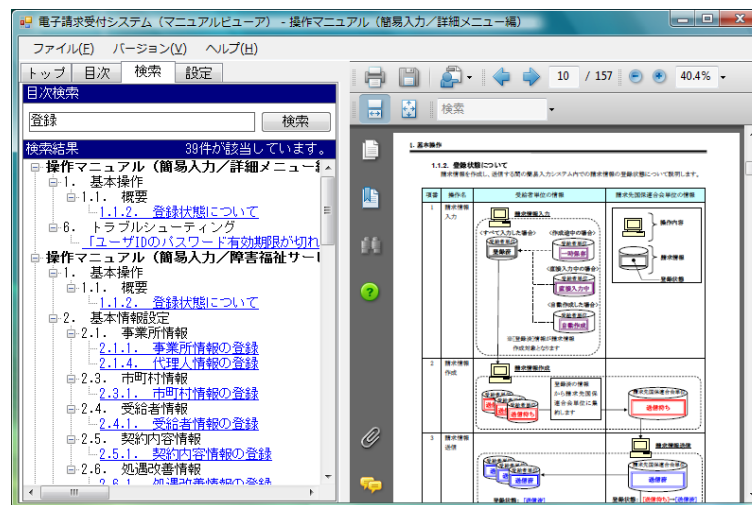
電子請求受付システム（マニュアルビューア） - 操作マニュアル（簡易入力／詳細メニュー編）

ファイル(F)　バージョン(V)　ヘルプ(H)

トップ　目次　検索　設定

目次検索

登録　検索

検索結果　39件が該当しています。

操作マニュアル（簡易入力／詳細メニュー編
1. 基本操作
1.1. 概要
1.1.2. 登録状態について
6. トラブルシューティング
「ユーザIDのパスワード有効期限が切れ
操作マニュアル（簡易入力／障害福祉サー
1. 基本操作
1.1. 概要
1.1.2. 登録状態について
2. 基本情報設定
2.1. 事業所情報
2.1.1. 事業所情報の登録
2.1.4. 代理人情報の登録
2.3. 市町村情報
2.3.1. 市町村情報の登録
2.4. 受給者情報
2.4.1. 受給者情報の登録
2.5. 契約内容情報
2.5.1. 契約内容情報の登録
2.6. 処遇改善情報
2.6.1. 処遇改善情報の登録

10 / 157　40.4%

検索

1. 基本操作

1.1.2. 登録状態について

| 項番 | 操作名 | 受給者単位の情報 | 請求先国保連合会単位の情報 |
|---|---|---|---|
| 1 | 請求情報入力 | 請求情報入力　一時保存　登録済　確認入力中　登録済　未登録 | 操作内容　請求情報　登録状態 |
| 2 | 請求情報作成 | 請求情報作成　送信待ち | 送信待ち |
| 3 | 請求情報送信 | 請求情報送信　登録状態：[送信済] | 登録状態：[送信待ち]→[送信済] |